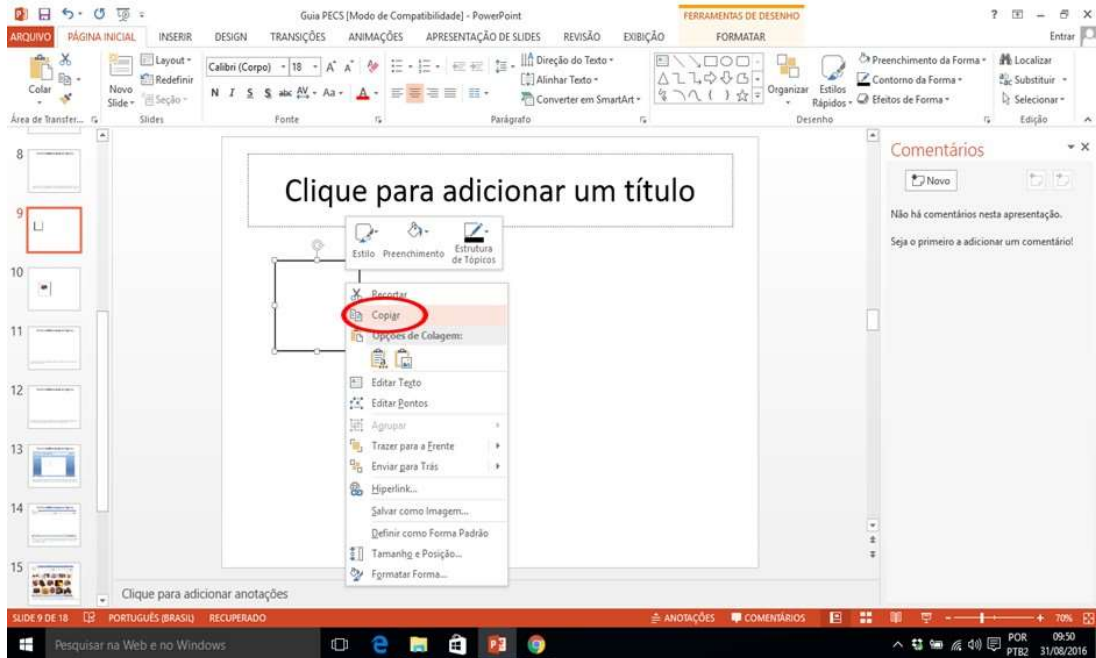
Guia PECS [Modo de Compatibilidade] - PowerPoint

FERRAMENTAS DE DESENHO

? — ✕

ARQUIVO PÁGINA INICIAL INSERIR DESIGN TRANSIÇÕES ANIMAÇÕES APRESENTAÇÃO DE SLIDES REVISÃO EXIBIÇÃO FORMATAR

Entrar

Colar

Área de Transfer...

Novo Slide

Layout
Redefinir
Seção

Slides

Calibri (Corpo) 18 A A

N I S S abc AV Aa A

Fonte

Direção do Texto
Alinhar Texto
Converter em SmartArt

Parágrafo

Organizar
Estilos Rápidos

Preenchimento da Forma
Contorno da Forma
Efeitos de Forma

Desenho

Localizar
Substituir
Selecionar

Edição

8
9
10
11
12
13
14
15

Clique para adicionar um título

Estilo Preenchimento Estrutura de Tópicos

Recortar
Copiar
Opções de Colagem:
Editar Texto
Editar Pontos
Agrupar
Trazer para a Frente
Enviar para Trás
Hiperlink...
Salvar como Imagem...
Definir como Forma Padrão
Tamanho e Posição...
Formatar Forma...

Clique para adicionar anotações

Comentários

Novo

Não há comentários nesta apresentação.

Seja o primeiro a adicionar um comentário!

SLIDE 9 DE 18 PORTUGUÊS (BRASIL) RECUPERADO ANOTAÇÕES COMENTÁRIOS 70%

Pesquisar na Web e no Windows

POR PTB2 09:50 31/08/2016